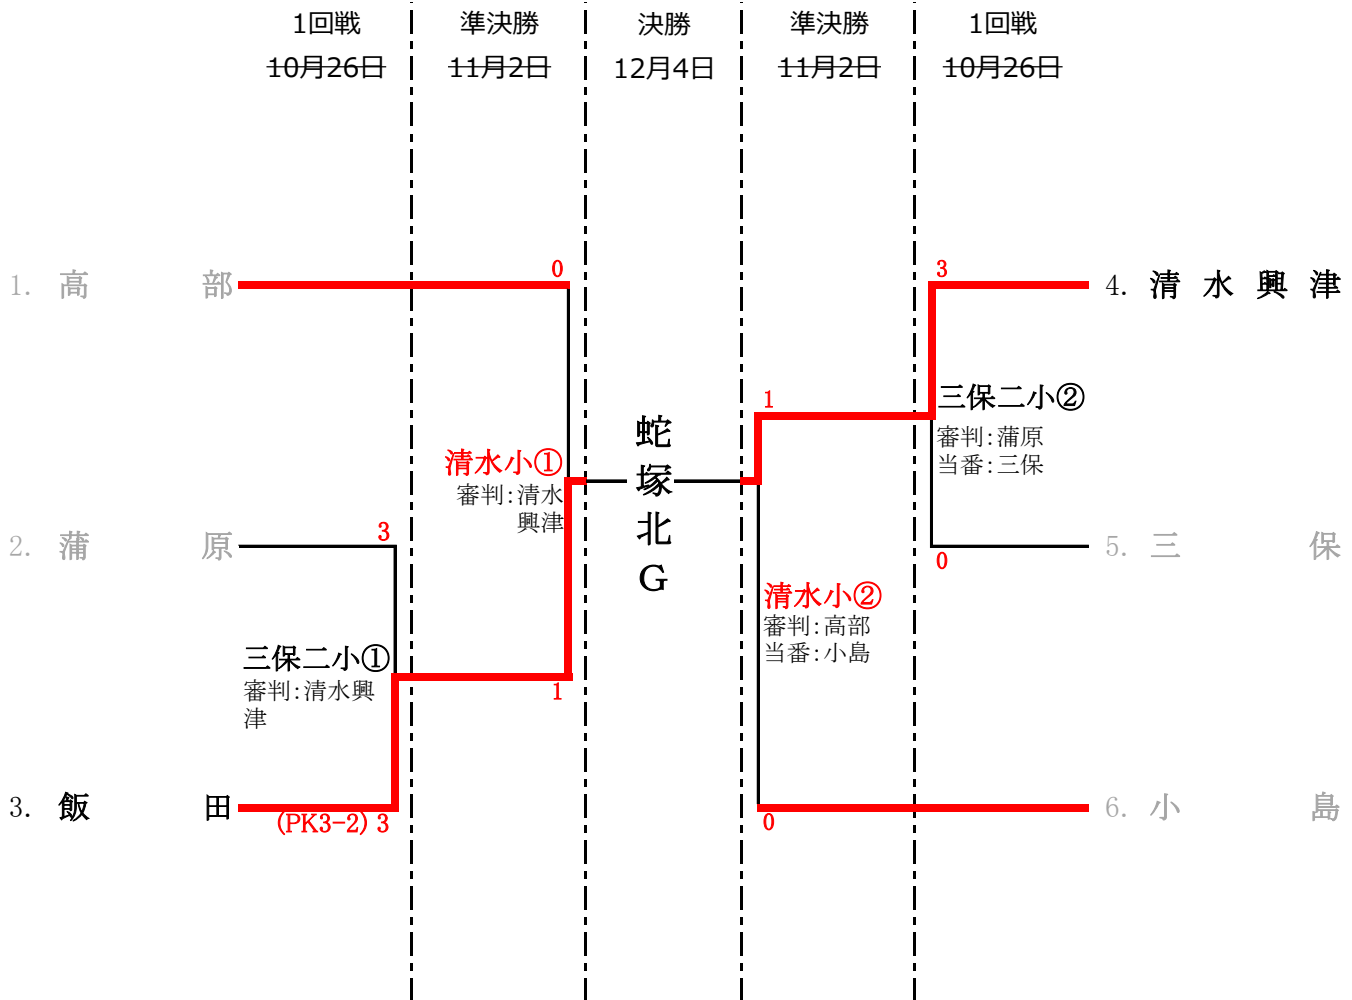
1回戦
~~10月26日~~

準決勝
~~11月2日~~

決勝
12月4日

準決勝
~~11月2日~~

1回戦
~~10月26日~~

1. 高 部
0
3
4. 清 水 興 津

1
三保二小②
審判:蒲原
当番:三保

清水小①
審判:清水興津

蛇
塚
北
G

2. 蒲 原
3
0
5. 三 保

清水小②
審判:高部
当番:小島

三保二小①
審判:清水興津

1

3. 飯 田
(PK3-2) 3
0
6. 小 島